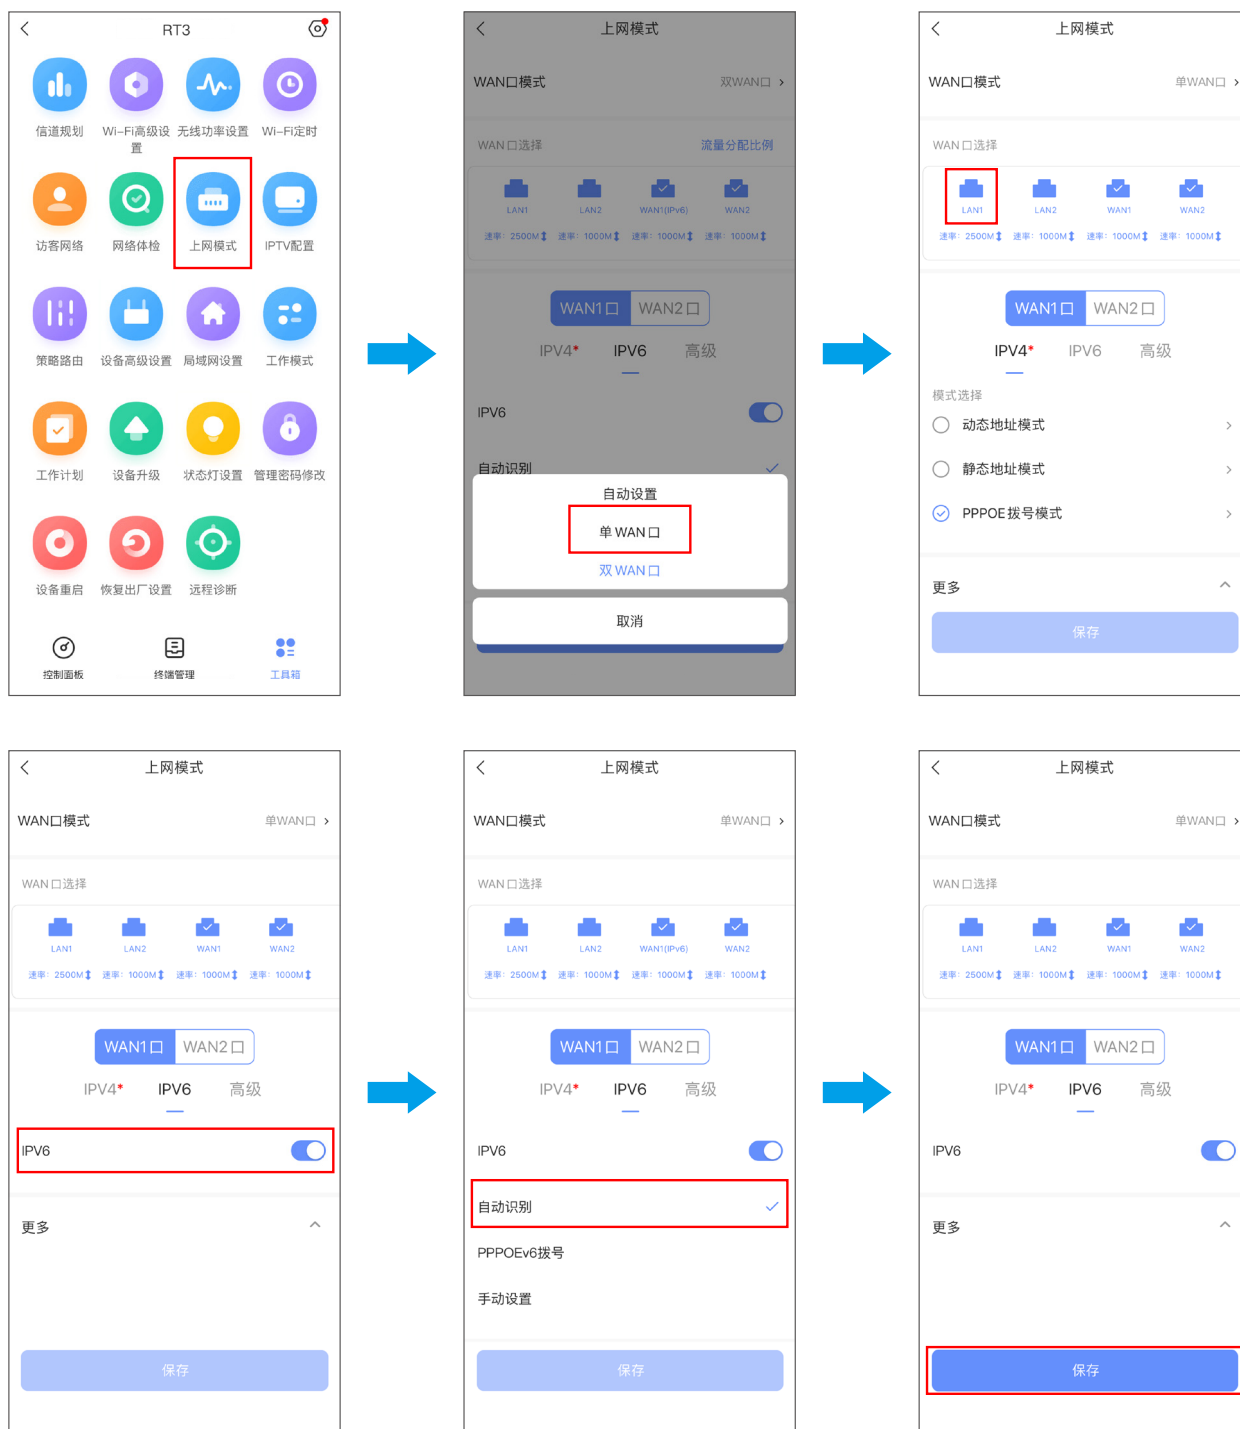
RT3

信道规划 Wi-Fi高级设置 无线功率设置 Wi-Fi定时
访客网络 网络体检 上网模式 IPTV配置
策略路由 设备高级设置 局域网设置 工作模式
工作计划 设备升级 状态灯设置 管理密码修改
设备重启 恢复出厂设置 远程诊断

控制面板 终端管理 工具箱

上网模式
WAN口模式 双WAN口 >
WAN口选择 流量分配比例
LAN1 LAN2 WAN1(IPv6) WAN2
速率：2500M 速率：1000M 速率：1000M 速率：1000M
WAN1口 WAN2口
IPV4* IPV6 高级
IPV6
自动识别
自动设置
单 WAN口
双 WAN口
取消

上网模式
WAN口模式 单WAN口 >
WAN口选择
LAN1 LAN2 WAN1 WAN2
速率：2500M 速率：1000M 速率：1000M 速率：1000M
WAN1口 WAN2口
IPV4* IPV6 高级
模式选择
动态地址模式 >
静态地址模式 >
PPPOE拨号模式 >
更多
保存

上网模式
WAN口模式 单WAN口 >
WAN口选择
LAN1 LAN2 WAN1 WAN2
速率：2500M 速率：1000M 速率：1000M 速率：1000M
WAN1口 WAN2口
IPV4* IPV6 高级
IPV6
更多
保存

上网模式
WAN口模式 单WAN口 >
WAN口选择
LAN1 LAN2 WAN1(IPv6) WAN2
速率：2500M 速率：1000M 速率：1000M 速率：1000M
WAN1口 WAN2口
IPV4* IPV6 高级
IPV6
自动识别
PPPOEv6拨号
手动设置
保存

上网模式
WAN口模式 单WAN口 >
WAN口选择
LAN1 LAN2 WAN1 WAN2
速率：2500M 速率：1000M 速率：1000M 速率：1000M
WAN1口 WAN2口
IPV4* IPV6 高级
IPV6
更多
保存